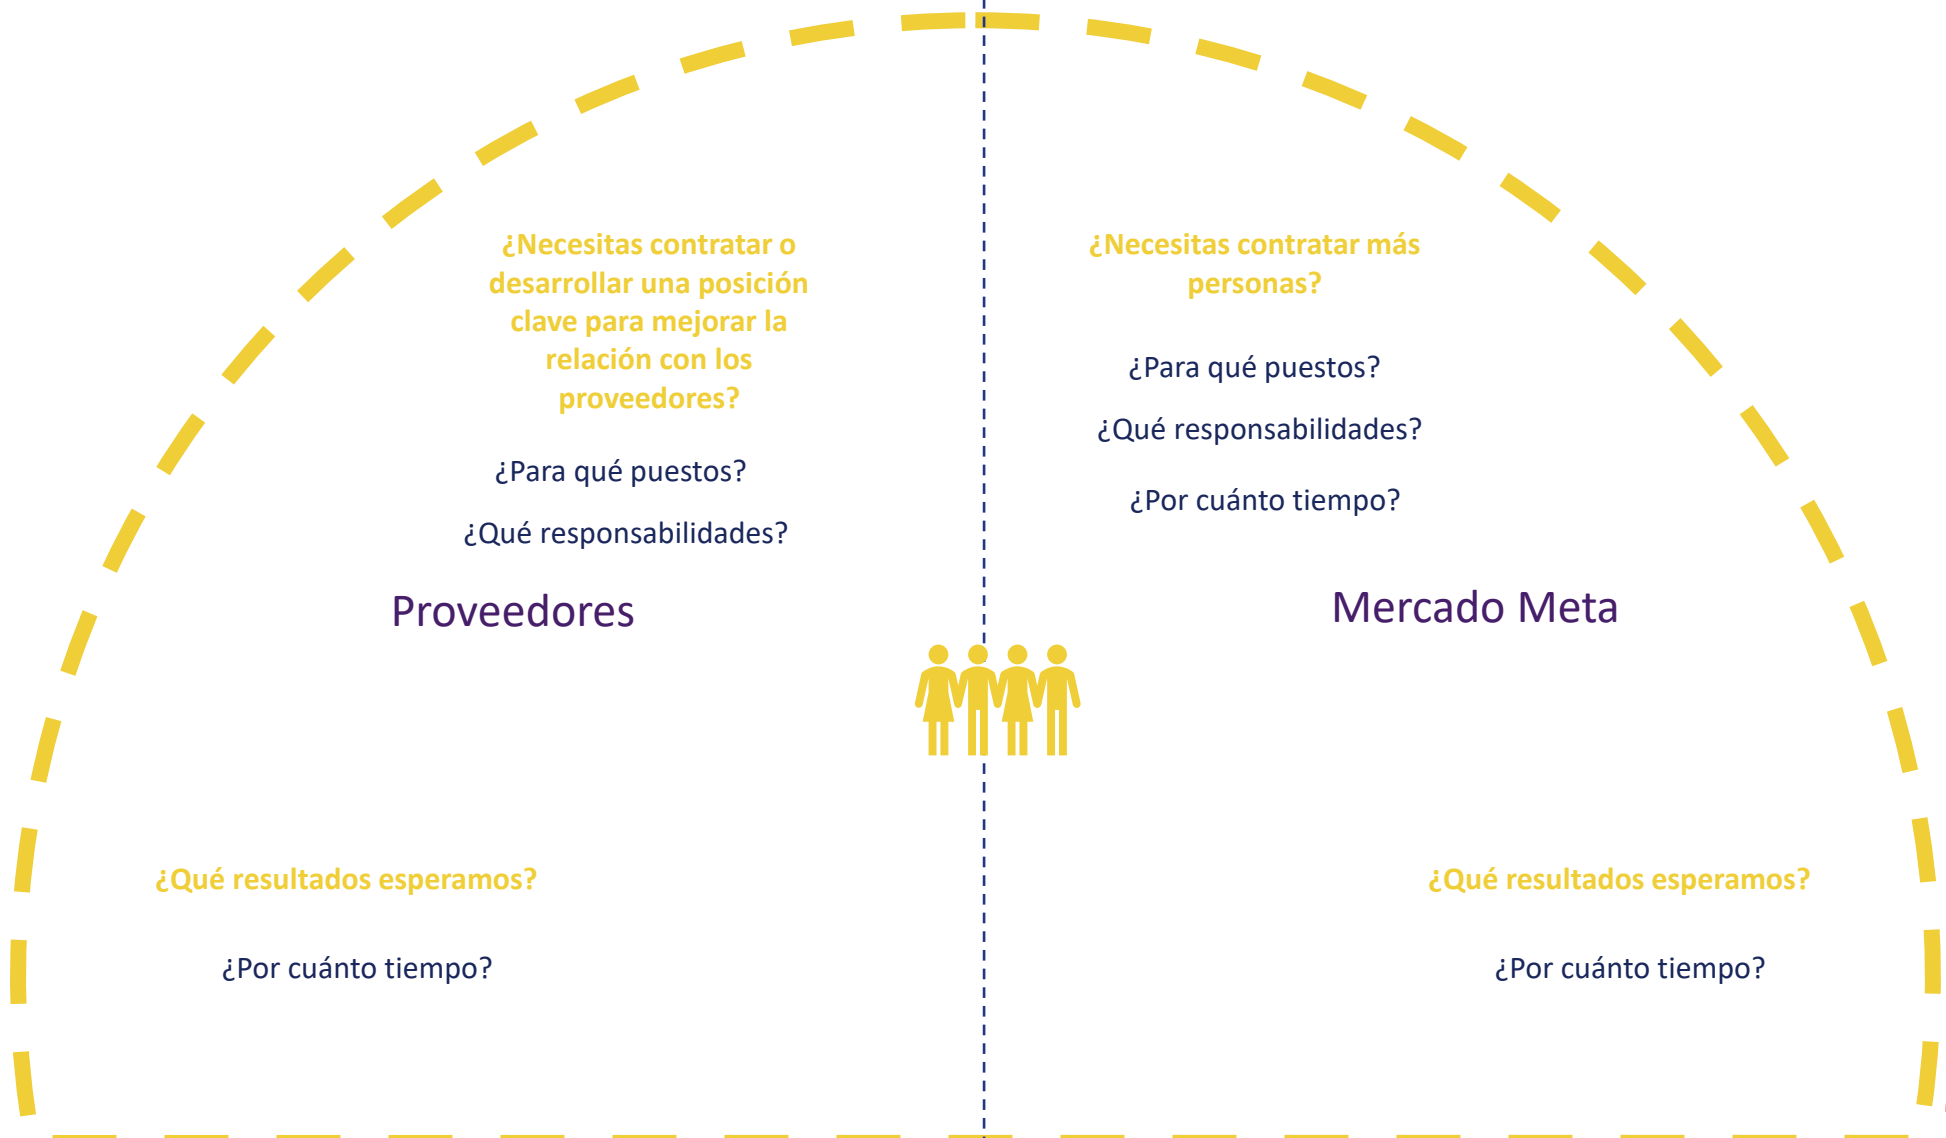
¿Necesitas contratar o desarrollar una posición clave para mejorar la relación con los proveedores?

¿Para qué puestos?

¿Qué responsabilidades?

Proveedores

¿Qué resultados esperamos?

¿Por cuánto tiempo?

¿Necesitas contratar más personas?

¿Para qué puestos?

¿Qué responsabilidades?

¿Por cuánto tiempo?

Mercado Meta

¿Qué resultados esperamos?

¿Por cuánto tiempo?